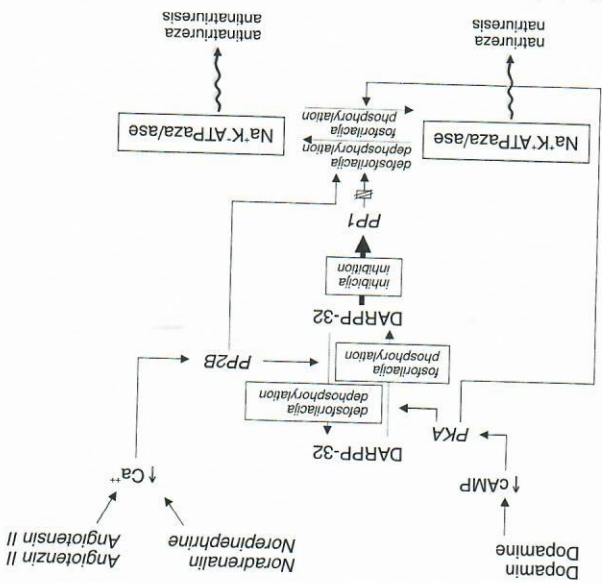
Dopamina
Dopamine

↑cAMP

PKA

DARPP-32

defosforilacja
dephosphorylation

fosforilacja
phosphorylation

DARPP-32

inhibicja
inhibition

PP1

PP2B

Noradrenalin
Norepinephine

Angiotenzin II
Angiotensin II

↓$Ca^{++}$

defosforilacja
dephosphorylation

fosforilacja
phosphorylation

$Na^{+}K^{+}$ATPaza/ase

$Na^{+}K^{+}$ATPaza/ase

natriureza
natriuresis

antinatriureza
antinatriuresis